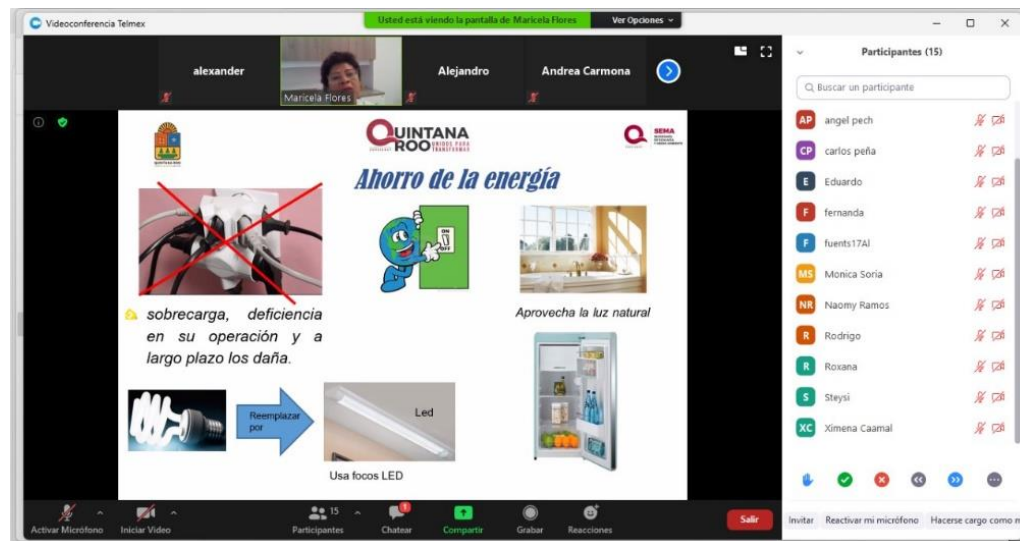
Videoconferencia Telmex

Usted está viendo la pantalla de Maricela Flores

Ver Opciones

alexander

Maricela Flores

Alejandro

Andrea Carmona

QUINTANA ROO UNIDOS PARA TRANSFORMAR

SEMA

Ahorro de la energía

ON OFF

sobrecarga, deficiencia en su operación y a largo plazo los daña.

Aprovecha la luz natural

Reemplazar por

Led

Usa focos LED

Participantes (15)

Buscar un participante

AP angel pech

CP carlos peña

E Eduardo

F fernanda

F fuents17Al

MS Monica Soria

NR Naomy Ramos

R Rodrigo

R Roxana

S Steysi

XC Ximena Caamal

Activar Micrófono

Iniciar Video

15

Participantes

Chatear

Compartir

Grabar

Reacciones

Salir

Invitar

Reactivar mi micrófono

Hacerse cargo como m